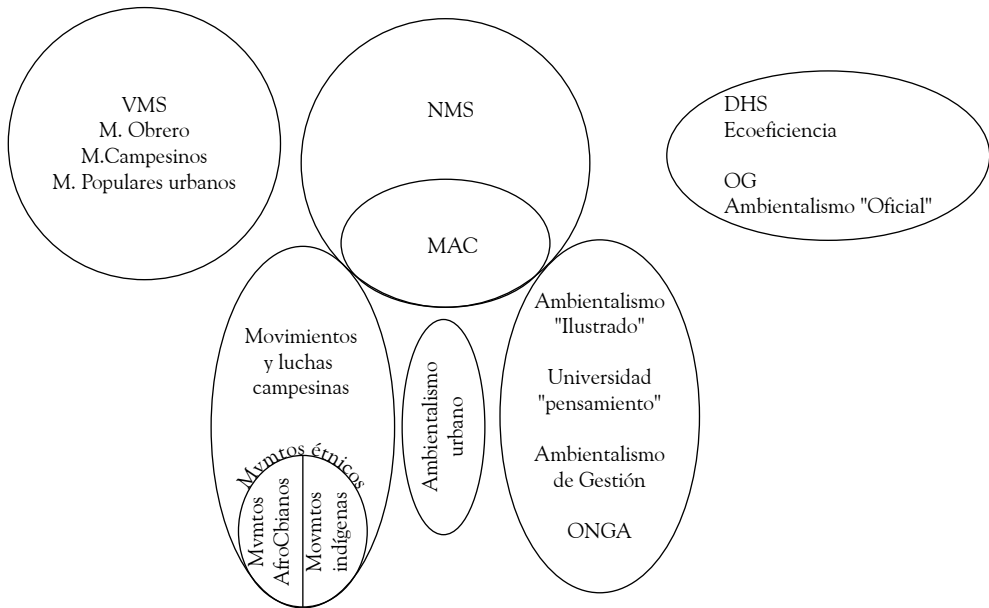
VMS
M. Obrero
M.Campesinos
M. Populares urbanos

NMS

MAC

DHS
Ecoeficiencia

OG
Ambientalismo "Oficial"

Movimientos
y luchas
campesinas

Mvmtos étnicos

Mvmtos
AfroCbianos

Movmtos
indígenas

Ambientalismo
urbano

Ambientalismo
"Ilustrado"

Universidad
"pensamiento"

Ambientalismo
de Gestión

ONGA